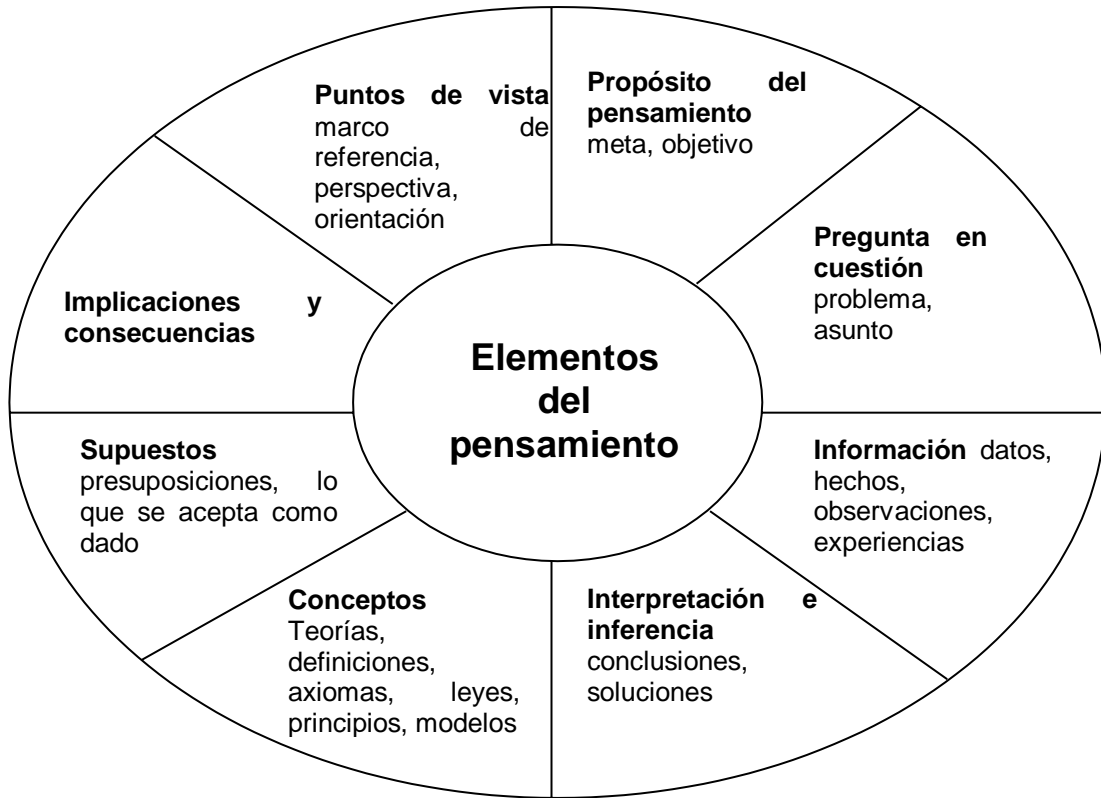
Elementos del pensamiento

Propósito del pensamiento meta, objetivo

Pregunta en cuestión problema, asunto

Información datos, hechos, observaciones, experiencias

Interpretación e inferencia conclusiones, soluciones

Conceptos Teorías, definiciones, axiomas, leyes, principios, modelos

Supuestos presuposiciones, lo que se acepta como dado

Implicaciones y consecuencias

Puntos de vista marco de referencia, perspectiva, orientación